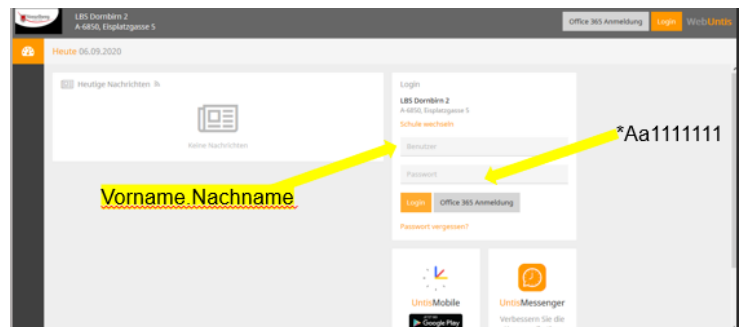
LBS Dornbirn 2
A-6850, Eisplatzgasse 5

Office 365 Anmeldung Login WebUntis

Heute 06.09.2020

Heutige Nachrichten

Keine Nachrichten

Login
LBS Dornbirn 2
A-6850, Eisplatzgasse 5
Schule wechseln

Benutzer

Passwort

Login Office 365 Anmeldung

Passwort vergessen?

*Aa1111111

Vorname.Nachname

UntisMobile

Google Play

UntisMessenger
Verbessern Sie die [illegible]